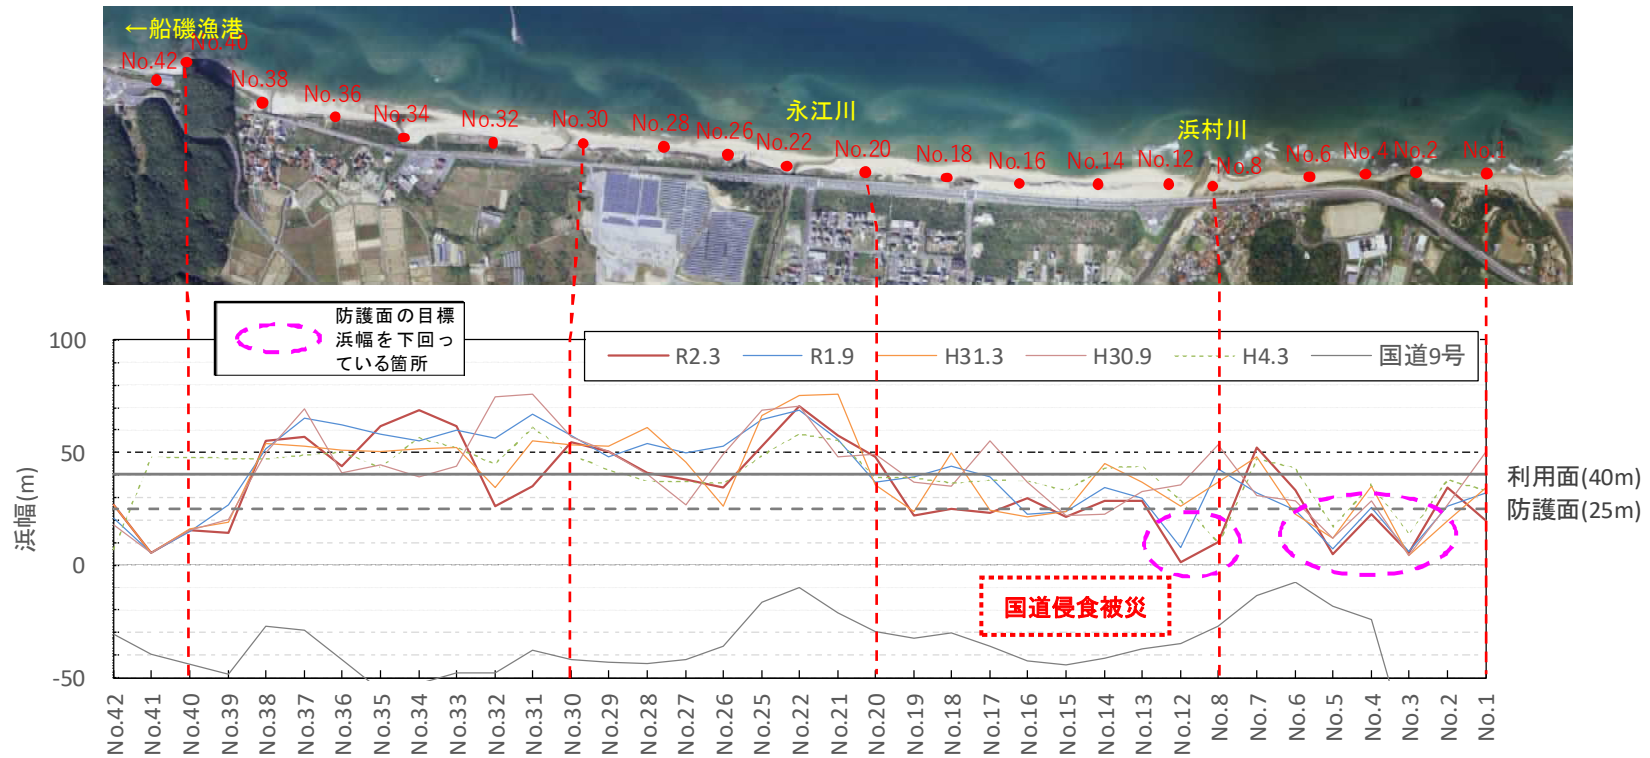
←船磯漁港
No.42 No.40 No.38 No.36 No.34 No.32 No.30 No.28 No.26 No.22 永江川 No.20 No.18 No.16 No.14 No.12 浜村川 No.8 No.6 No.4 No.2 No.1

防護面の目標浜幅を下回っている箇所

R2.3
R1.9
H31.3
H30.9
H4.3
国道9号

100
50
0
-50

浜幅(m)

利用面(40m)
防護面(25m)

国道侵食被災

No.42 No.41 No.40 No.39 No.38 No.37 No.36 No.35 No.34 No.33 No.32 No.31 No.30 No.29 No.28 No.27 No.26 No.25 No.22 No.21 No.20 No.19 No.18 No.17 No.16 No.15 No.14 No.13 No.12 No.8 No.7 No.6 No.5 No.4 No.3 No.2 No.1